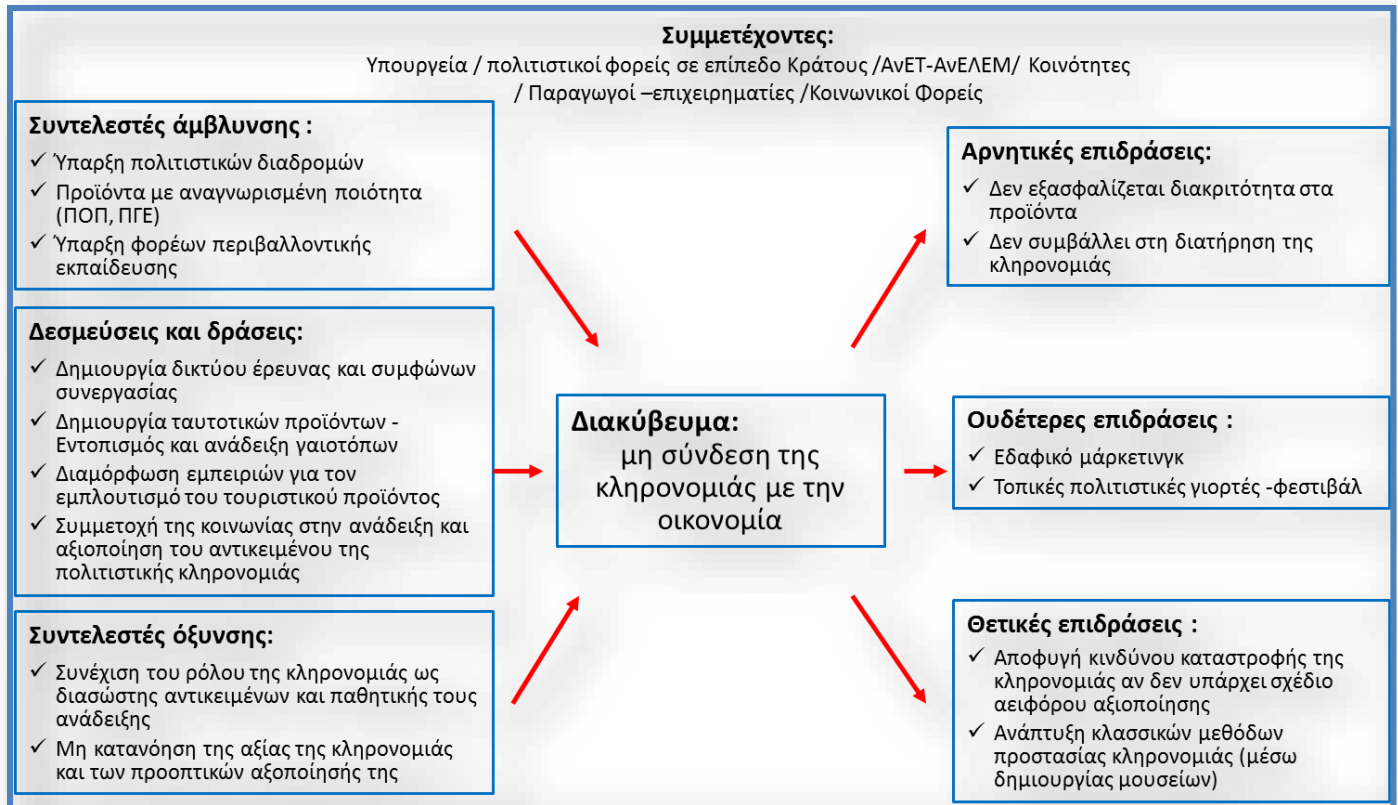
**Συμμετέχοντες:**
Υπουργεία / πολιτιστικοί φορείς σε επίπεδο Κράτους /ΑνΕΤ-ΑνΕΛΕΜ/ Κοινότητες / Παραγωγοί –επιχειρηματίες /Κοινωνικοί Φορείς

**Συντελεστές άμβλυνσης :**
✓ Ύπαρξη πολιτιστικών διαδρομών
✓ Προϊόντα με αναγνωρισμένη ποιότητα (ΠΟΠ, ΠΓΕ)
✓ Ύπαρξη φορέων περιβαλλοντικής εκπαίδευσης

**Δεσμεύσεις και δράσεις:**
✓ Δημιουργία δικτύου έρευνας και συμφώνων συνεργασίας
✓ Δημιουργία ταυτοτικών προϊόντων - Εντοπισμός και ανάδειξη γαιοτόπων
✓ Διαμόρφωση εμπειριών για τον εμπλουτισμό του τουριστικού προϊόντος
✓ Συμμετοχή της κοινωνίας στην ανάδειξη και αξιοποίηση του αντικειμένου της πολιτιστικής κληρονομιάς

**Συντελεστές όξυνσης:**
✓ Συνέχιση του ρόλου της κληρονομιάς ως διασώστης αντικειμένων και παθητικής τους ανάδειξης
✓ Μη κατανόηση της αξίας της κληρονομιάς και των προοπτικών αξοποίησής της

**Διακύβευμα:**
μη σύνδεση της κληρονομιάς με την οικονομία

**Αρνητικές επιδράσεις:**
✓ Δεν εξασφαλίζεται διακριτότητα στα προϊόντα
✓ Δεν συμβάλλει στη διατήρηση της κληρονομιάς

**Ουδέτερες επιδράσεις :**
✓ Εδαφικό μάρκετινγκ
✓ Τοπικές πολιτιστικές γιορτές -φεστιβάλ

**Θετικές επιδράσεις :**
✓ Αποφυγή κινδύνου καταστροφής της κληρονομιάς αν δεν υπάρχει σχέδιο αειφόρου αξιοποίησης
✓ Ανάπτυξη κλασσικών μεθόδων προστασίας κληρονομιάς (μέσω δημιουργίας μουσείων)